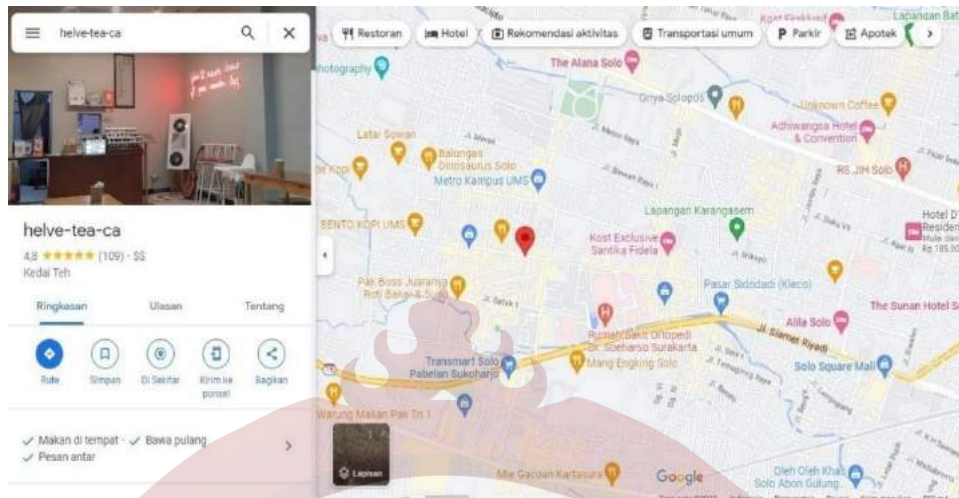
helve-tea-ca

helve-tea-ca
4,8 ★★★★★ (109) · $$
Kedai Teh

Ringkasan
Ulasan
Tentang

Rute
Simpan
Di Sekitar
Kirim ke ponsel
Bagikan

✓ Makan di tempat · ✓ Bawa pulang
✓ Pesan antar

Restoran
Hotel
Rekomendasi aktivitas
Transportasi umum
Parkir
Apotek

The Alana Solo
Griya Solopos
Unknown Coffee
Adhiwangsa Hotel & Convention
RS JIH Solo
Hotel D' Residen
Photography
Latar Sawah
Balungan Dinosaurus Solo
Metro Kampus UMS
BENTO KOPI UMS
Lapangan Karangasem
Kost Exclusive Santika Fidela
Pak Boss Juaranya Roti Bakar & Susu
Pasar Sidodadi (Kleco)
The Sunan Hotel So
Alila Solo
Rumah Sakit Ortopedi Prof. Dr. R. Soeharso Surakarta
Jl. Slamet Riyadi
Transmart Solo Pabelan Sukoharjo
Mang Engking Solo
Solo Square Mall
Warung Makan Pak Tri 1
Lapisan
Mie Gacoan Kartasura
Google
Oleh Oleh Khas Solo Abon Gulung
Lapangan Bat
Kost Elekkusif